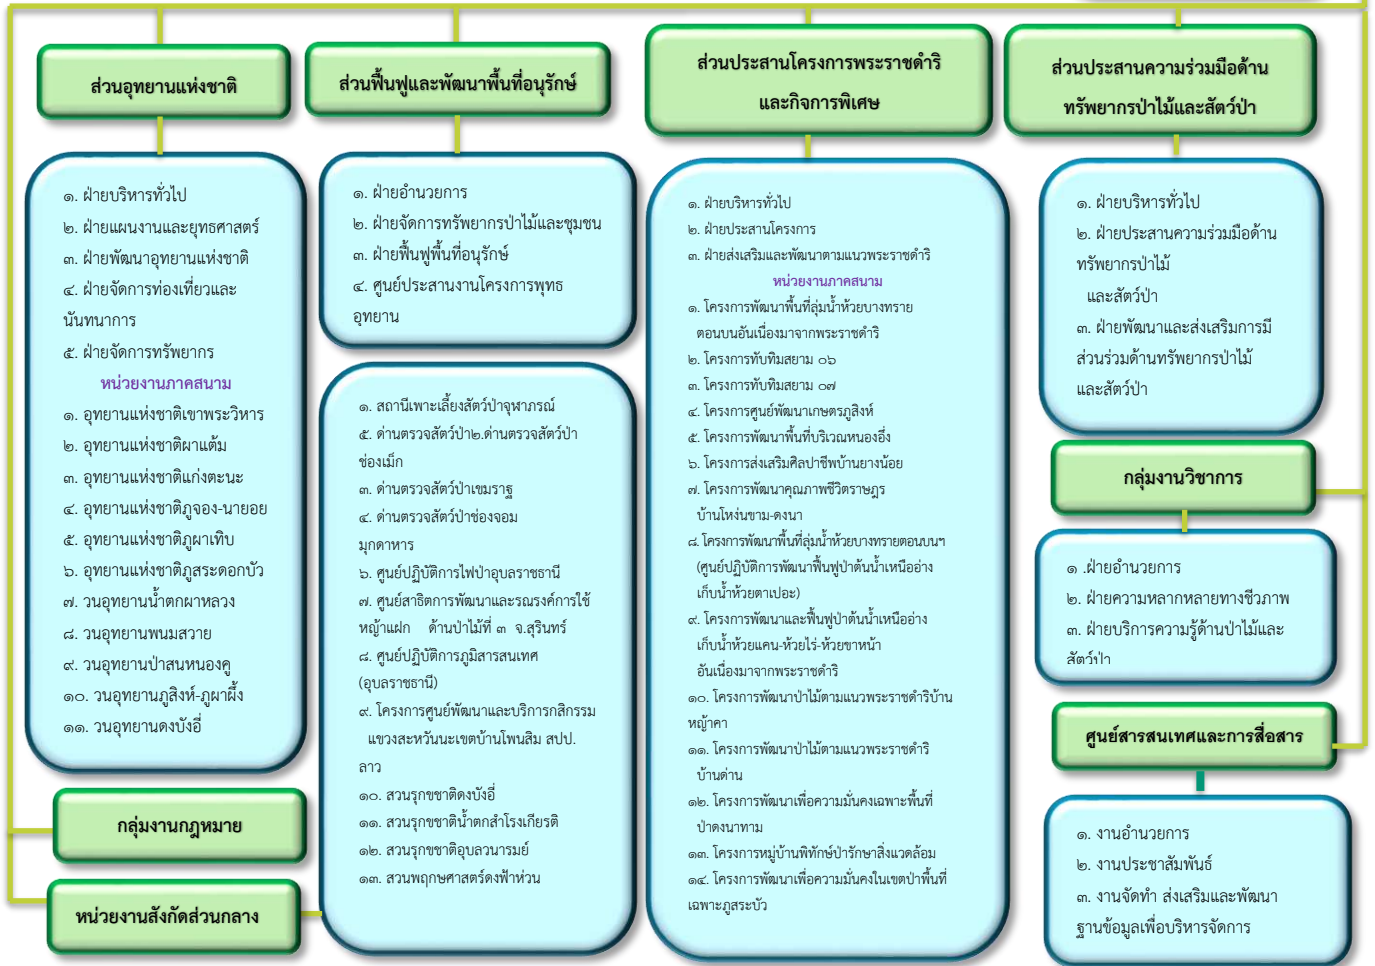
ส่วนอุทยานแห่งชาติ

๑. ฝ่ายบริหารทั่วไป
๒. ฝ่ายแผนงานและยุทธศาสตร์
๓. ฝ่ายพัฒนาอุทยานแห่งชาติ
๔. ฝ่ายจัดการท่องเที่ยวและนันทนาการ
๕. ฝ่ายจัดการทรัพยากร

หน่วยงานภาคสนาม
๑. อุทยานแห่งชาติเขาพระวิหาร
๒. อุทยานแห่งชาติผาแต้ม
๓. อุทยานแห่งชาติแก่งตะนะ
๔. อุทยานแห่งชาติภูจอง-นายอย
๕. อุทยานแห่งชาติภูผาเทิบ
๖. อุทยานแห่งชาติภูสระดอกบัว
๗. วนอุทยานน้ำตกผาหลวง
๘. วนอุทยานพนมสวาย
๙. วนอุทยานป่าสนหนองคู
๑๐. วนอุทยานภูสิงห์-ภูผาผึ้ง
๑๑. วนอุทยานดงบังอี่

กลุ่มงานกฎหมาย

หน่วยงานสังกัดส่วนกลาง

ส่วนฟื้นฟูและพัฒนาพื้นที่อนุรักษ์

๑. ฝ่ายอำนวยการ
๒. ฝ่ายจัดการทรัพยากรป่าไม้และชุมชน
๓. ฝ่ายฟื้นฟูพื้นที่อนุรักษ์
๔. ศูนย์ประสานงานโครงการพุทธอุทยาน

๑. สถานีเพาะเลี้ยงสัตว์ป่าจุฬาภรณ์
๕. ด่านตรวจสัตว์ป่า๒.ด่านตรวจสัตว์ป่าช่องเม็ก
๓. ด่านตรวจสัตว์ป่าเขมราฐ
๔. ด่านตรวจสัตว์ป่าช่องจอมมุกดาหาร
๖. ศูนย์ปฏิบัติการไฟป่าอุบลราชธานี
๗. ศูนย์สาธิตการพัฒนาและรณรงค์การใช้หญ้าแฝก ด้านป่าไม้ที่ ๓ จ.สุรินทร์
๘. ศูนย์ปฏิบัติการภูมิสารสนเทศ (อุบลราชธานี)
๙. โครงการศูนย์พัฒนาและบริการกสิกรรม แขวงสะหวันนะเขตบ้านโพนสิม สปป. ลาว
๑๐. สวนรุกขชาติดงบังอี่
๑๑. สวนรุกขชาติน้ำตกลำโรงเกียรติ
๑๒. สวนรุกขชาติอุบลวนารมย์
๑๓. สวนพฤกษศาสตร์ดงฟ้าห่วน

ส่วนประสานโครงการพระราชดำริและกิจการพิเศษ

๑. ฝ่ายบริหารทั่วไป
๒. ฝ่ายประสานโครงการ
๓. ฝ่ายส่งเสริมและพัฒนาตามแนวพระราชดำริ

หน่วยงานภาคสนาม
๑. โครงการพัฒนาพื้นที่ลุ่มน้ำห้วยบางทรายตอนบนอันเนื่องมาจากพระราชดำริ
๒. โครงการทับทิมสยาม ๐๖
๓. โครงการทับทิมสยาม ๐๗
๔. โครงการศูนย์พัฒนาเกษตรภูสิงห์
๕. โครงการพัฒนาพื้นที่บริเวณหนองอึ่ง
๖. โครงการส่งเสริมศิลปาชีพบ้านยางน้อย
๗. โครงการพัฒนาคุณภาพชีวิตราษฎรบ้านโหง่นขาม-ดงนา
๘. โครงการพัฒนาพื้นที่ลุ่มน้ำห้วยบางทรายตอนบนฯ (ศูนย์ปฏิบัติการพัฒนาฟื้นฟูป่าต้นน้ำเหนืออ่างเก็บน้ำห้วยตาเปอะ)
๙. โครงการพัฒนาและฟื้นฟูป่าต้นน้ำเหนืออ่างเก็บน้ำห้วยแคน-ห้วยไร่-ห้วยขาหน้าอันเนื่องมาจากพระราชดำริ
๑๐. โครงการพัฒนาป่าไม้ตามแนวพระราชดำริบ้านหญ้าคา
๑๑. โครงการพัฒนาป่าไม้ตามแนวพระราชดำริบ้านด่าน
๑๒. โครงการพัฒนาเพื่อความมั่นคงเฉพาะพื้นที่ป่าดงนาทาม
๑๓. โครงการหมู่บ้านพิทักษ์ป่ารักษาสิ่งแวดล้อม
๑๔. โครงการพัฒนาเพื่อความมั่นคงในเขตป่าพื้นที่เฉพาะภูสระบัว

ส่วนประสานความร่วมมือด้านทรัพยากรป่าไม้และสัตว์ป่า

๑. ฝ่ายบริหารทั่วไป
๒. ฝ่ายประสานความร่วมมือด้านทรัพยากรป่าไม้ และสัตว์ป่า
๓. ฝ่ายพัฒนาและส่งเสริมการมีส่วนร่วมด้านทรัพยากรป่าไม้และสัตว์ป่า

กลุ่มงานวิชาการ

๑ .ฝ่ายอำนวยการ
๒. ฝ่ายความหลากหลายทางชีวภาพ
๓. ฝ่ายบริการความรู้ด้านป่าไม้และสัตว์ป่า

ศูนย์สารสนเทศและการสื่อสาร

๑. งานอำนวยการ
๒. งานประชาสัมพันธ์
๓. งานจัดทำ ส่งเสริมและพัฒนาฐานข้อมูลเพื่อบริหารจัดการ